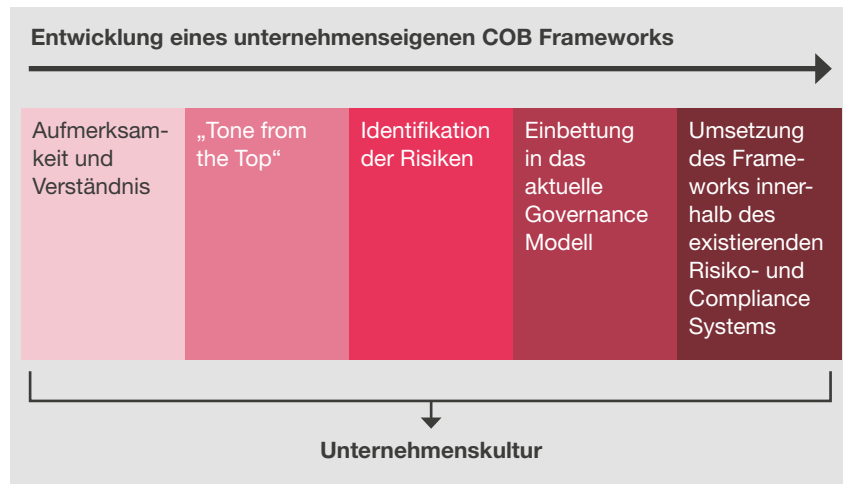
Entwicklung eines unternehmenseigenen COB Frameworks

Aufmerksamkeit und Verständnis

„Tone from the Top“

Identifikation der Risiken

Einbettung in das aktuelle Governance Modell

Umsetzung des Frameworks innerhalb des existierenden Risiko- und Compliance Systems

Unternehmenskultur